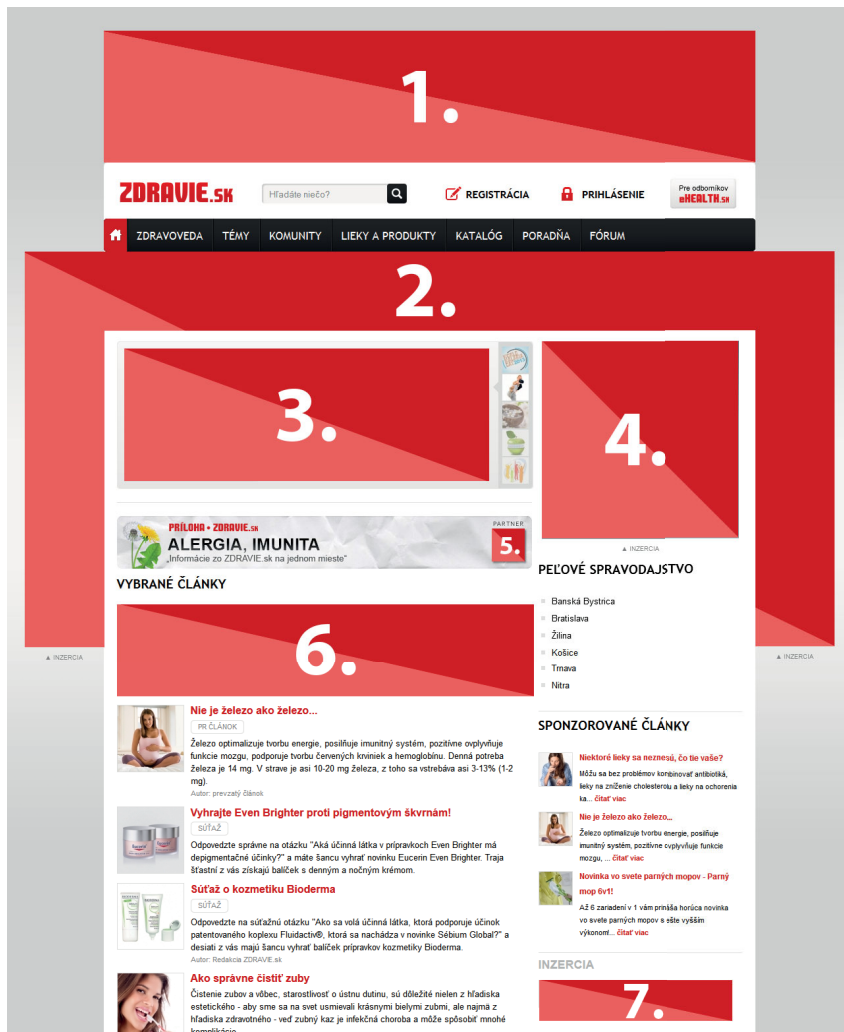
1.

ZDRAVIE.sk

Hľadáte niečo?

REGISTRÁCIA

PRIHLÁSENIE

Pre odborníkov eHEALTH.sk

ZDRAVOVEDA TÉMY KOMUNITY LIEKY A PRODUKTY KATALÓG PORADŇA FÓRUM

2.

3.

4.

▲ INZERCIA

PRÍLOHA • ZDRAVIE.sk

ALERGIA, IMUNITA

„Informácie zo ZDRAVIE.sk na jednom mieste"

PARTNER

5.

VYBRANÉ ČLÁNKY

6.

▲ INZERCIA

▲ INZERCIA

PEĽOVÉ SPRAVODAJSTVO

Banská Bystrica
Bratislava
Žilina
Košice
Trnava
Nitra

Nie je železo ako železo...

PR ČLÁNOK

Železo optimalizuje tvorbu energie, posilňuje imunitný systém, pozitívne ovplyvňuje funkcie mozgu, podporuje tvorbu červených krviniek a hemoglobínu. Denná potreba železa je 14 mg. V strave je asi 10-20 mg železa, z toho sa vstrebáva asi 3-13% (1-2 mg).

Autor: prevzatý článok

Vyhrajte Even Brighter proti pigmentovým škvrnám!

SÚŤAŽ

Odpovedzte správne na otázku "Aká účinná látka v prípravkoch Even Brighter má depigmentačné účinky?" a máte šancu vyhrať novinku Eucerin Even Brighter. Traja šťastní z vás získajú balíček s denným a nočným krémom.

Súťaž o kozmetiku Bioderma

SÚŤAŽ

Odpovedzte na súťažnú otázku "Ako sa volá účinná látka, ktorá podporuje účinok patentovaného koplexu Fluidactiv®, ktorá sa nachádza v novinke Sébium Global?" a desiati z vás majú šancu vyhrať balíček prípravkov kozmetiky Bioderma.

Autor: Redakcia ZDRAVIE.sk

Ako správne čistiť zuby

Čistenie zubov a vôbec, starostlivosť o ústnu dutinu, sú dôležité nielen z hľadiska estetického - aby sme sa na svet usmievali krásnymi bielymi zubmi, ale najmä z hľadiska zdravotného - veď zubný kaz je infekčná choroba a môže spôsobiť mnohé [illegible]

SPONZOROVANÉ ČLÁNKY

Niektoré lieky sa neznesú, čo tie vaše?

Môžu sa bez problémov kombinovať antibiotiká, lieky na zníženie cholesterolu a lieky na ochorenia ka... čítať viac

Nie je železo ako železo...

Železo optimalizuje tvorbu energie, posilňuje imunitný systém, pozitívne ovplyvňuje funkcie mozgu, ... čítať viac

Novinka vo svete parných mopov - Parný mop 6v1!

Až 6 zariadení v 1 vám prináša horúca novinka vo svete parných mopov s ešte vyšším výkonom!... čítať viac

INZERCIA

7.